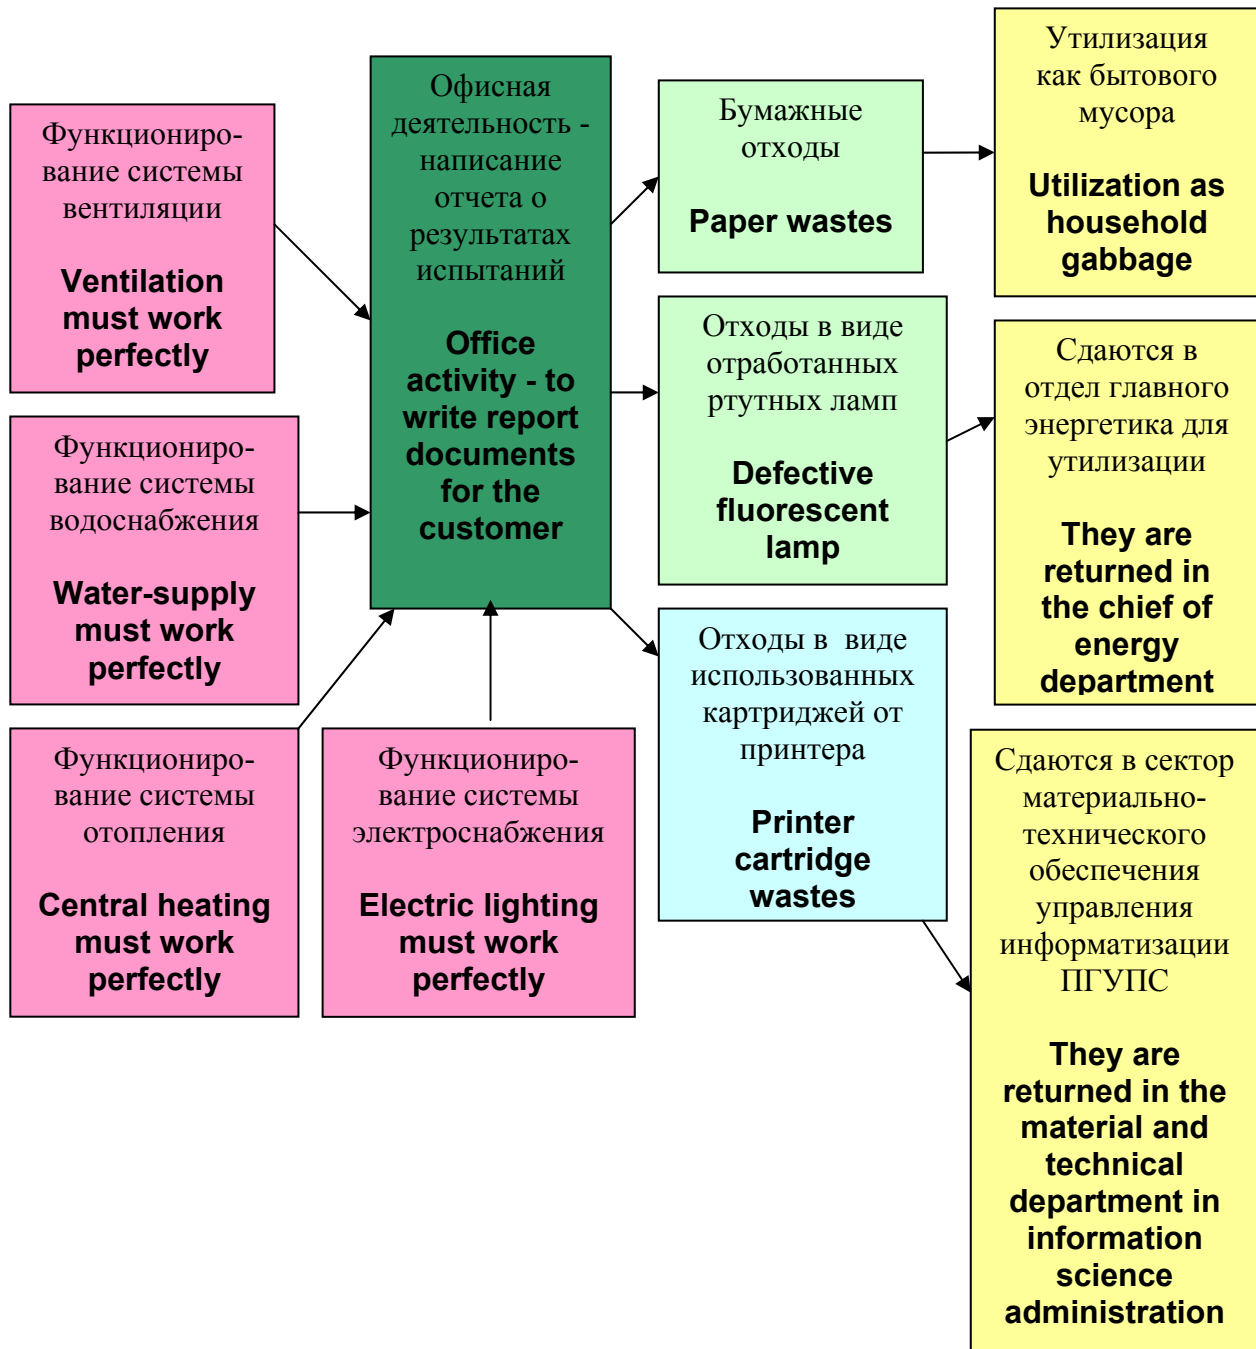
Функционирование системы вентиляции

Ventilation must work perfectly

Функционирование системы водоснабжения

Water-supply must work perfectly

Функционирование системы отопления

Central heating must work perfectly

Функционирование системы электроснабжения

Electric lighting must work perfectly

Офисная деятельность - написание отчета о результатах испытаний

Office activity - to write report documents for the customer

Бумажные отходы

Paper wastes

Отходы в виде отработанных ртутных ламп

Defective fluorescent lamp

Отходы в виде использованных картриджей от принтера

Printer cartridge wastes

Утилизация как бытового мусора

Utilization as household gabbage

Сдаются в отдел главного энергетика для утилизации

They are returned in the chief of energy department

Сдаются в сектор материально-технического обеспечения управления информатизации ПГУПС

They are returned in the material and technical department in information science administration